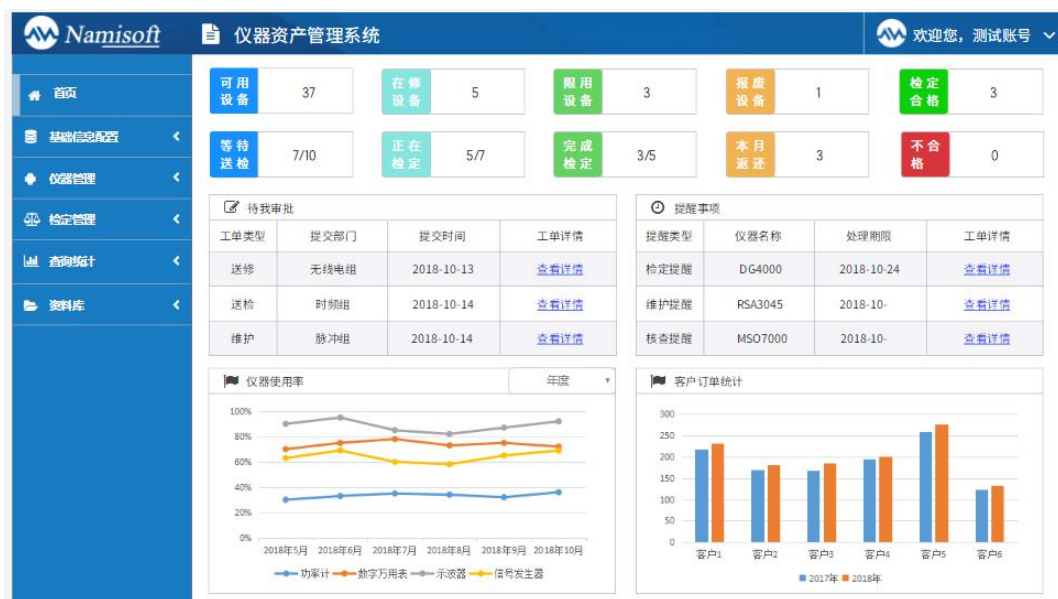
Namisoft

仪器资产管理系统

欢迎您，测试账号

首页
基础信息配置
仪器管理
检定管理
查询统计
资料库

可用设备 37
在修设备 5
限用设备 3
报废设备 1
检定合格 3
等待送检 7/10
正在检定 5/7
完成检定 3/5
本月返还 3
不合格 0

待我审批

| 工单类型 | 提交部门 | 提交时间 | 工单详情 |
|---|---|---|---|
| 送修 | 无线电组 | 2018-10-13 | 查看详情 |
| 送检 | 时频组 | 2018-10-14 | 查看详情 |
| 维护 | 脉冲组 | 2018-10-14 | 查看详情 |

提醒事项

| 提醒类型 | 仪器名称 | 处理期限 | 工单详情 |
|---|---|---|---|
| 检定提醒 | DG4000 | 2018-10-24 | 查看详情 |
| 维护提醒 | RSA3045 | 2018-10- | 查看详情 |
| 核查提醒 | MSO7000 | 2018-10- | 查看详情 |

仪器使用率
年度

100%
80%
60%
40%
20%
0%
2018年5月 2018年6月 2018年7月 2018年8月 2018年9月 2018年10月
功率计 数字万用表 示波器 信号发生器

客户订单统计

300
250
200
150
100
50
0
客户1 客户2 客户3 客户4 客户5 客户6
2017年 2018年